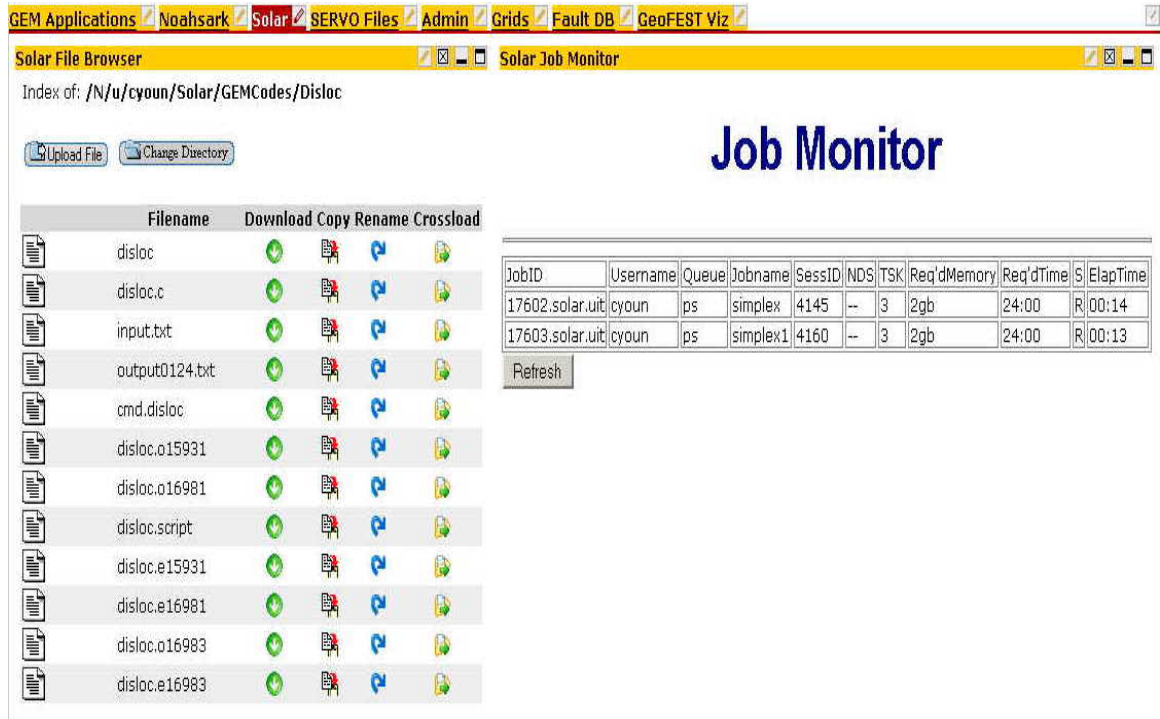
GEM Applications Noahsark Solar SERVO Files Admin Grids Fault DB GeoFEST Viz

Solar File Browser

Index of: /N/u/cyoun/Solar/GEMCodes/Disloc

Upload File Change Directory

| | Filename | Download | Copy | Rename | Crossload |
|---|---|---|---|---|---|
| | disloc | | | | |
| | disloc.c | | | | |
| | input.txt | | | | |
| | output0124.txt | | | | |
| | cmd.disloc | | | | |
| | disloc.o15931 | | | | |
| | disloc.o16981 | | | | |
| | disloc.script | | | | |
| | disloc.e15931 | | | | |
| | disloc.e16981 | | | | |
| | disloc.o16983 | | | | |
| | disloc.e16983 | | | | |

Solar Job Monitor

Job Monitor

| JobID | Username | Queue | Jobname | SessID | NDS | TSK | Req'dMemory | Req'dTime | S | ElapTime |
|---|---|---|---|---|---|---|---|---|---|---|
| 17602.solar.uit | cyoun | ps | simplex | 4145 | -- | 3 | 2gb | 24:00 | R | 00:14 |
| 17603.solar.uit | cyoun | ps | simplex1 | 4160 | -- | 3 | 2gb | 24:00 | R | 00:13 |

Refresh